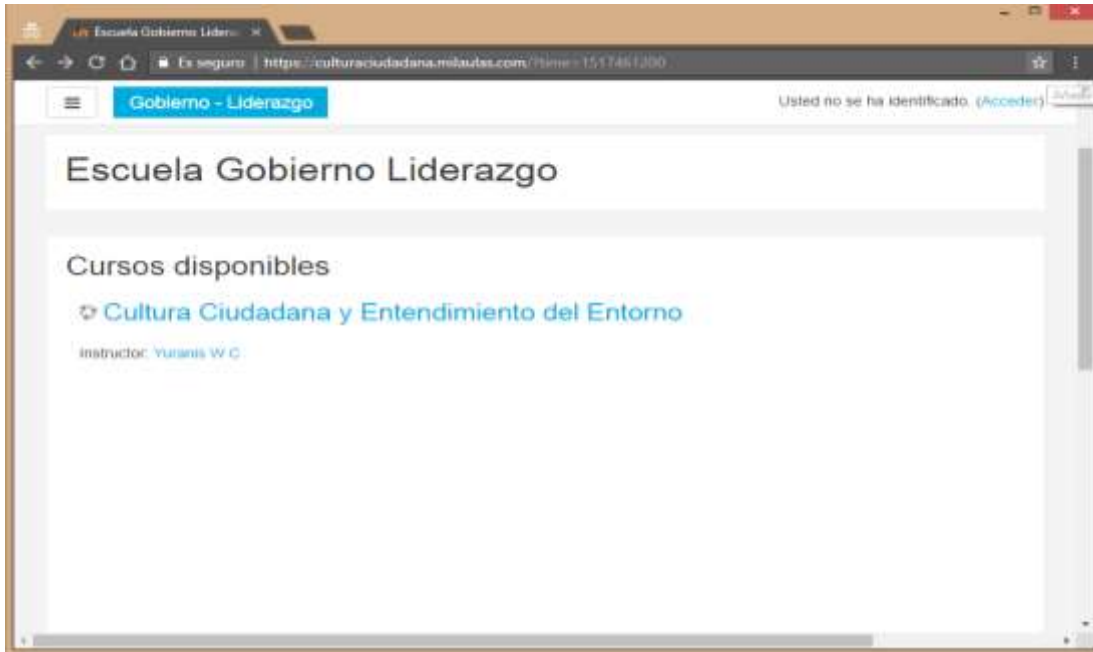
Escuela Gobierno Lidera ×

Es seguro | https://culturaciudadana.miaulas.com/?time=1517461200

Gobierno - Liderazgo

Usted no se ha identificado. (Acceder)

Escuela Gobierno Liderazgo

Cursos disponibles

Cultura Ciudadana y Entendimiento del Entorno

Instructor: Yuranis W C